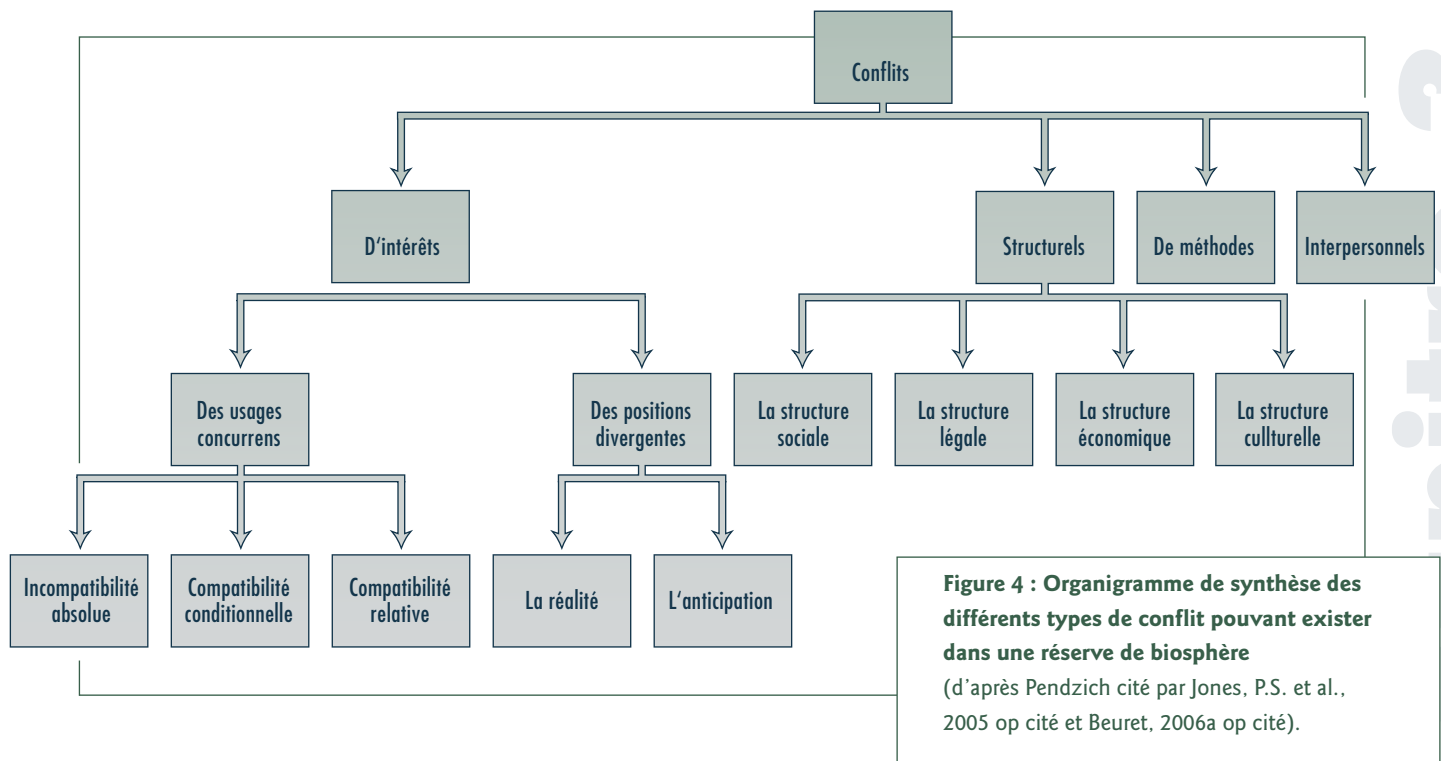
Conflits

D'intérêts

Structurels

De méthodes

Interpersonnels

Des usages concurrens

Des positions divergentes

La structure sociale

La structure légale

La structure économique

La structure cullturelle

Incompatibilité absolue

Compatibilité conditionnelle

Compatibilité relative

La réalité

L'anticipation

**Figure 4 : Organigramme de synthèse des différents types de conflit pouvant exister dans une réserve de biosphère**
(d'après Pendzich cité par Jones, P.S. et al., 2005 op cité et Beuret, 2006a op cité).